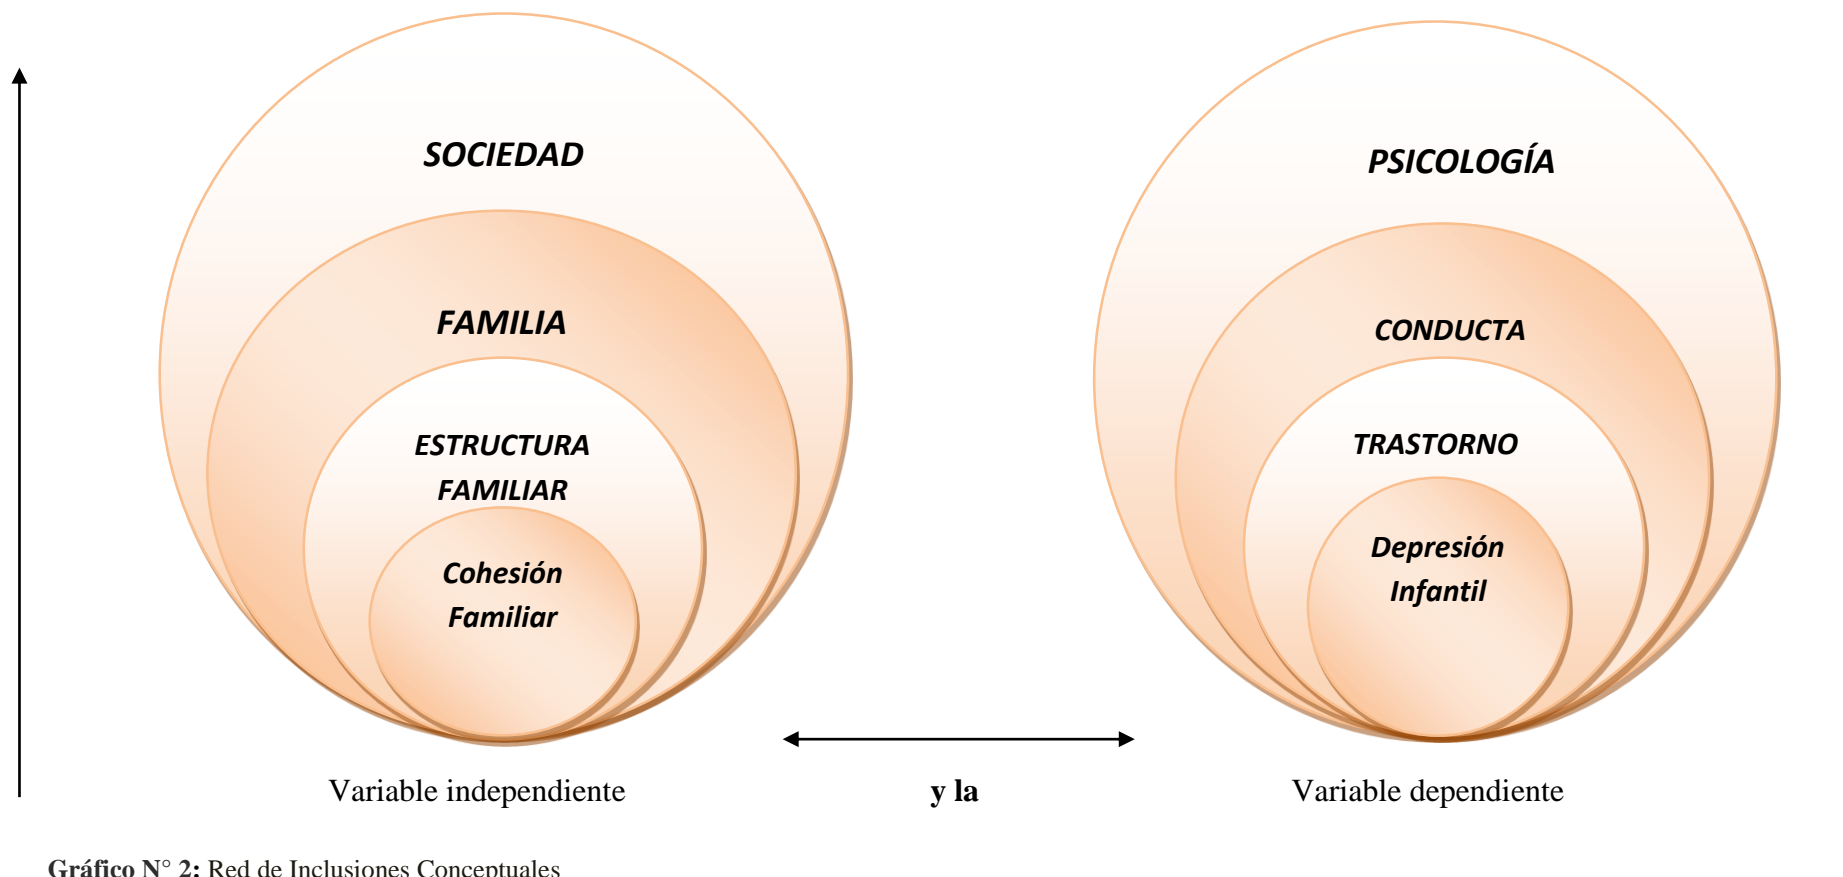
SOCIEDAD

FAMILIA

ESTRUCTURA FAMILIAR

Cohesión Familiar

PSICOLOGÍA

CONDUCTA

TRASTORNO

Depresión Infantil

Variable independiente

y la

Variable dependiente

**Gráfico N° 2:** Red de Inclusiones Conceptuales